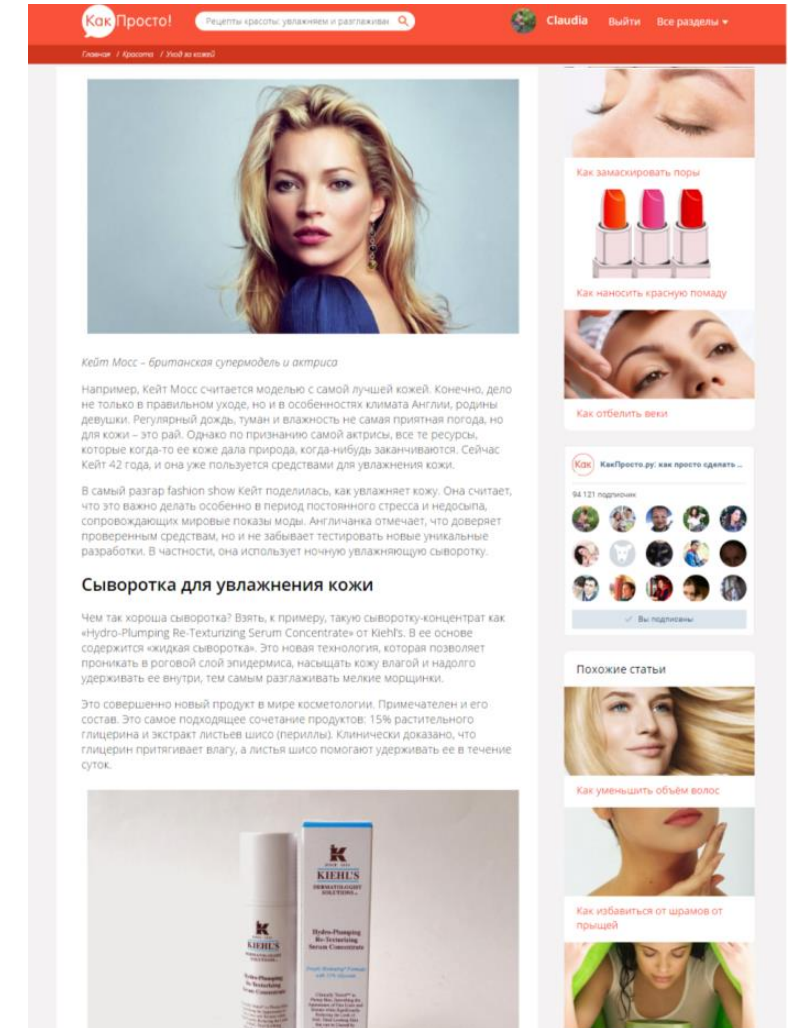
Как Просто!

Рецепты красоты: увлажняем и разглаживан

Claudia Выйти Все разделы

Главная / Красота / Уход за кожей

Кейт Мосс – британская супермодель и актриса

Например, Кейт Мосс считается моделью с самой лучшей кожей. Конечно, дело не только в правильном уходе, но и в особенностях климата Англии, родины девушки. Регулярный дождь, туман и влажность не самая приятная погода, но для кожи – это рай. Однако по признанию самой актрисы, все те ресурсы, которые когда-то ее коже дала природа, когда-нибудь заканчиваются. Сейчас Кейт 42 года, и она уже пользуется средствами для увлажнения кожи.

В самый разгар fashion show Кейт поделилась, как увлажняет кожу. Она считает, что это важно делать особенно в период постоянного стресса и недосыпа, сопровождающих мировые показы моды. Англичанка отмечает, что доверяет проверенным средствам, но и не забывает тестировать новые уникальные разработки. В частности, она использует ночную увлажняющую сыворотку.

Сыворотка для увлажнения кожи

Чем так хороша сыворотка? Взять, к примеру, такую сыворотку-концентрат как «Hydro-Plumping Re-Texturizing Serum Concentrate» от Kiehl's. В ее основе содержится «жидкая сыворотка». Это новая технология, которая позволяет проникать в роговой слой эпидермиса, насыщать кожу влагой и надолго удерживать ее внутри, тем самым разглаживать мелкие морщинки.

Это совершенно новый продукт в мире косметологии. Примечателен и его состав. Это самое подходящее сочетание продуктов: 15% растительного глицерина и экстракт листьев шисо (периллы). Клинически доказано, что глицерин притягивает влагу, а листья шисо помогают удерживать ее в течение суток.

KIEHL'S
DERMATOLOGIST SOLUTIONS
Hydro-Plumping Re-Texturizing Serum Concentrate

Как замаскировать поры

Как наносить красную помаду

Как отбелить веки

КакПросто.ру: как просто сделать ...
94 121 подписчик
Вы подписаны

Похожие статьи

Как уменьшить объём волос

Как избавиться от шрамов от прыщей